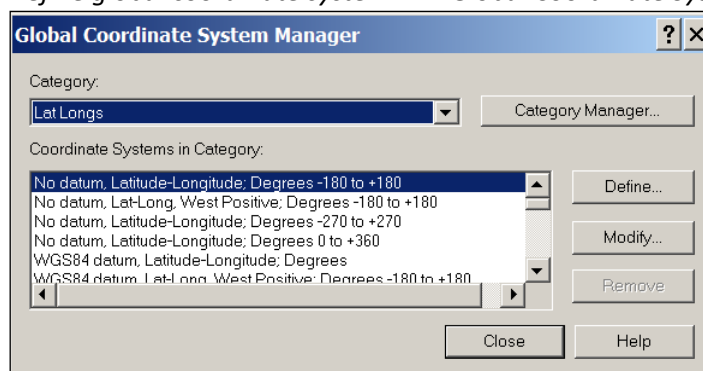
Global Coordinate System Manager

?

Category:

Lat Longs

Category Manager...

Coordinate Systems in Category:

No datum, Latitude-Longitude; Degrees -180 to +180
No datum, Lat-Long, West Positive; Degrees -180 to +180
No datum, Latitude-Longitude; Degrees -270 to +270
No datum, Latitude-Longitude; Degrees 0 to +360
WGS84 datum, Latitude-Longitude; Degrees
WGS84 datum, Lat-Long, West Positive; Degrees -180 to +180

Define...

Modify...

Remove

Close

Help